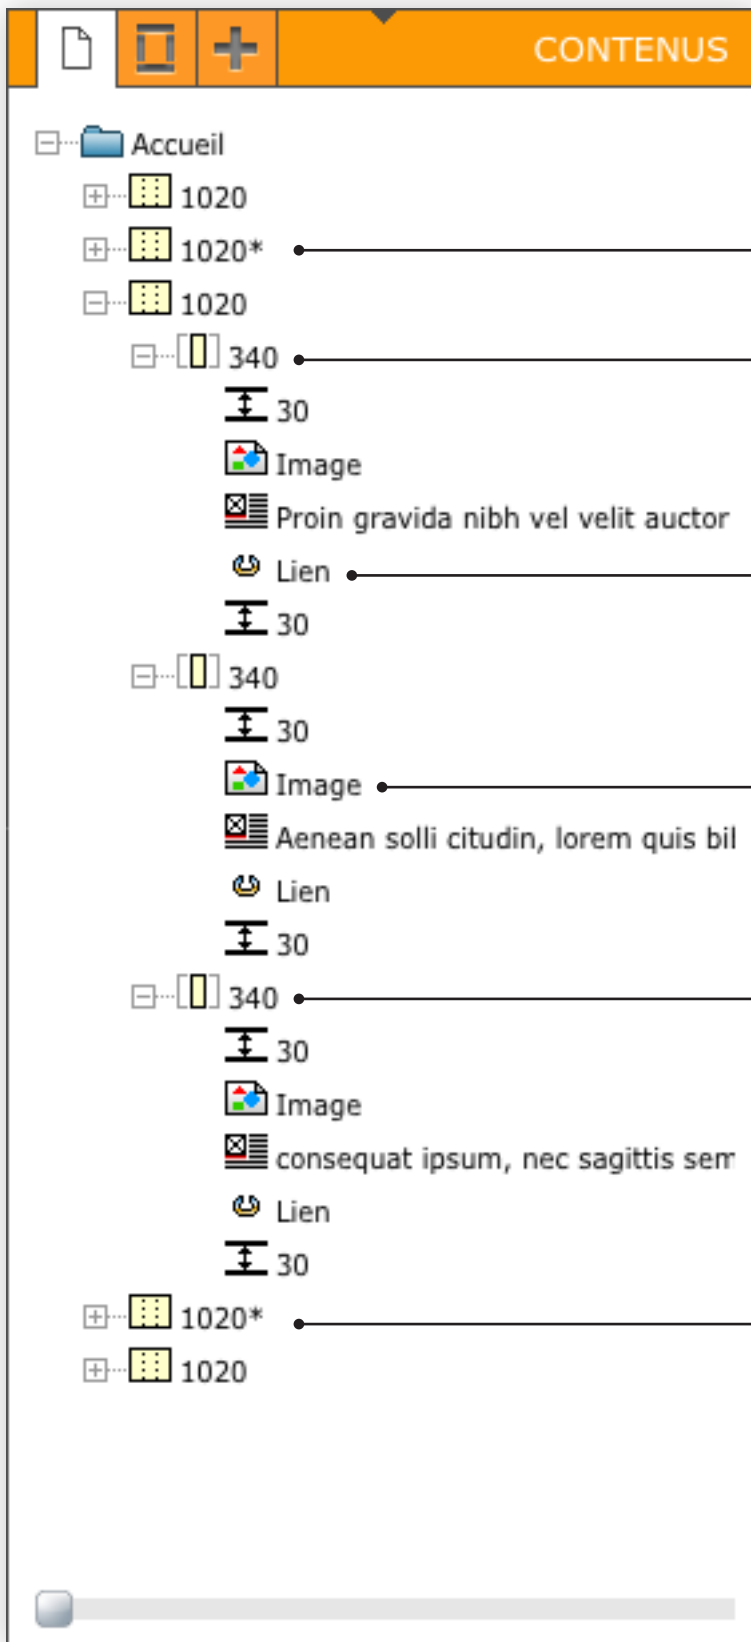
CONTENUS

Accueil
1020
1020*
1020
340
30
Image
Proin gravida nibh vel velit auctor
Lien
30
340
30
Image
Aenean solli citudin, lorem quis bil
Lien
30
340
30
Image
consequat ipsum, nec sagittis sem
Lien
30
1020*
1020